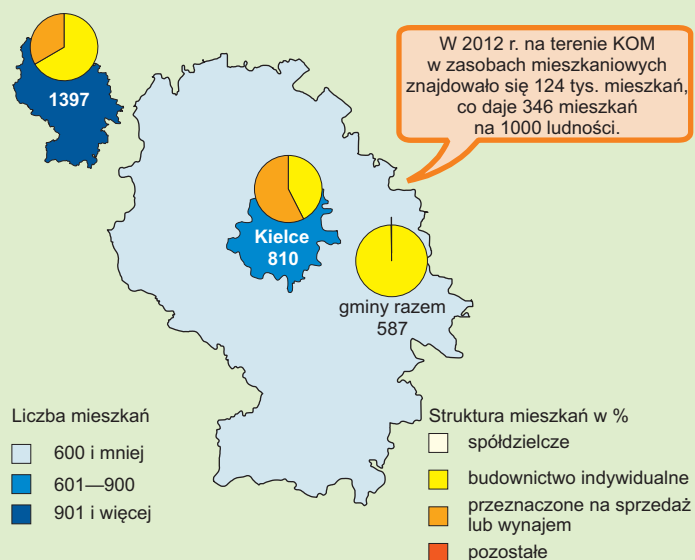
1397

W 2012 r. na terenie KOM w zasobach mieszkaniowych znajdowało się 124 tys. mieszkań, co daje 346 mieszkań na 1000 ludności.

Kielce
810

gminy razem
587

Liczba mieszkań

600 i mniej

601—900

901 i więcej

Struktura mieszkań w %

spółdzielcze

budownictwo indywidualne

przeznaczone na sprzedaż lub wynajem

pozostałe